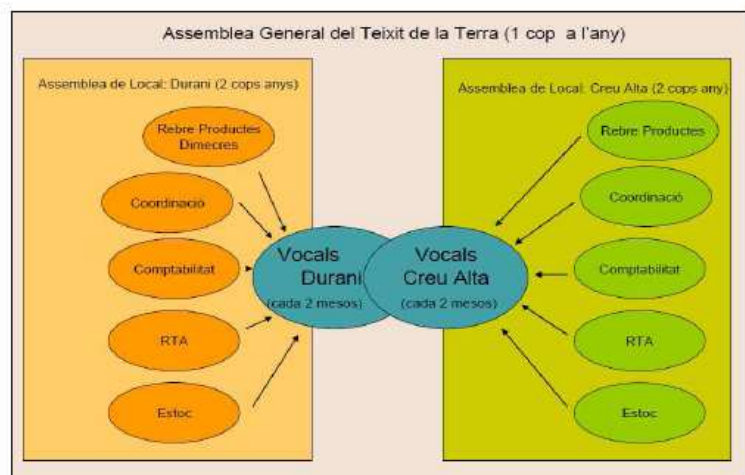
Assemblea General del Teixit de la Terra (1 cop a l'any)

Assemblea de Local: Durani (2 cops anys)

Rebre Productes Dimecres

Coordinació

Comptabilitat

RTA

Estoc

Vocals Durani (cada 2 mesos)

Vocals Creu Alta (cada 2 mesos)

Assemblea de Local: Creu Alta (2 cops any)

Rebre Productes

Coordinació

Comptabilitat

RTA

Estoc